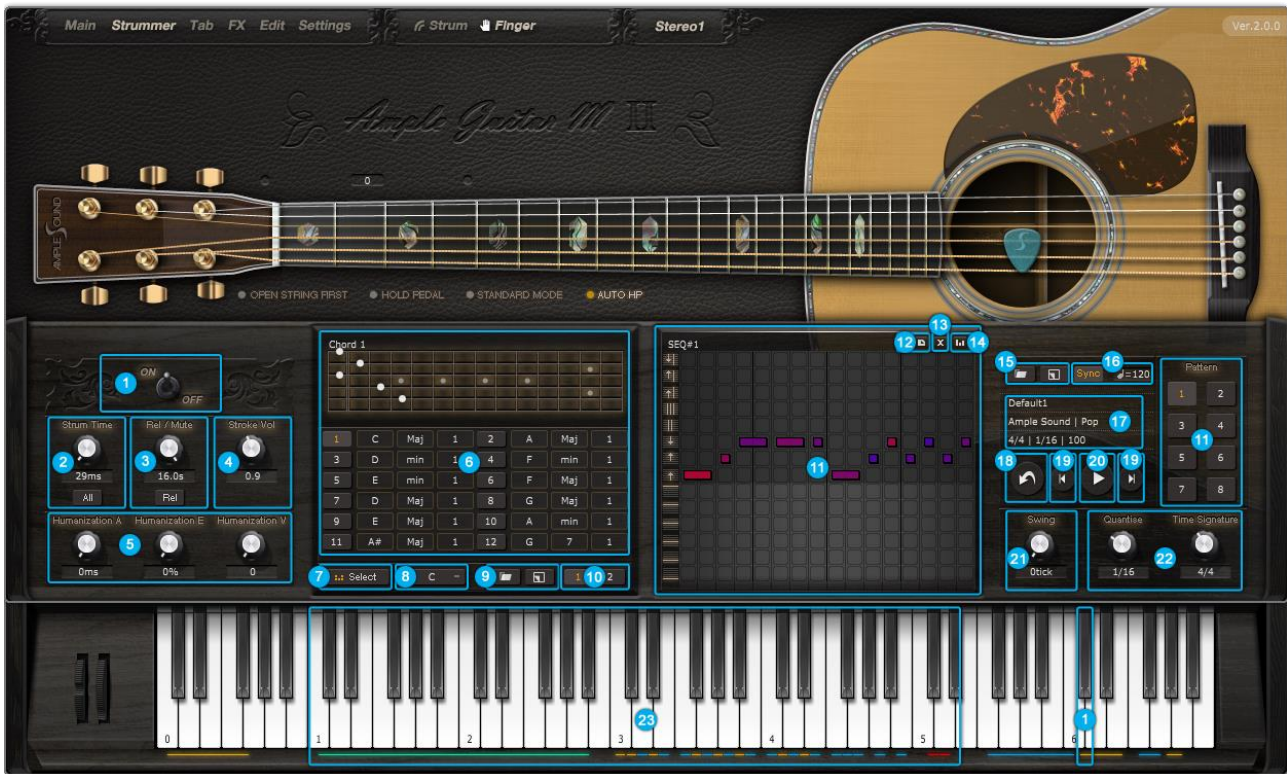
Main Strummer Tab FX Edit Settings
Strum Finger
Stereo1
Ver.2.0.0
Ample Guitar M II
0
OPEN STRING FIRST HOLD PEDAL STANDARD MODE AUTO HP

1 ON OFF
Strum Time 2 29ms All
Rel / Mute 3 16.0s Rel
Stroke Vol 4 0.9
Humanization A Humanization E Humanization V 5
0ms 0% 0

Chord 1

| 1 | C | Maj | 1 | 2 | A | Maj | 1 |
|---|---|---|---|---|---|---|---|
| 3 | D | min | 1 | 4 | F | min | 1 |
| 5 | E | min | 1 | 6 | F | Maj | 1 |
| 7 | D | Maj | 1 | 8 | G | Maj | 1 |
| 9 | E | Maj | 1 | 10 | A | min | 1 |
| 11 | A# | Maj | 1 | 12 | G | 7 | 1 |

6
7 Select 8 C 9 10 1 2

SEQ#1 12 13 X 14
11

15 16 Sync ♩=120
Default1
Ample Sound | Pop
4/4 | 1/16 | 100
17
18 19 20 19

Pattern
1 2
3 4
5 6
7 8
11

Swing 21 0tick
Quantise 1/16 22 Time Signature 4/4

0 1 2 3 4 5 6
23 1